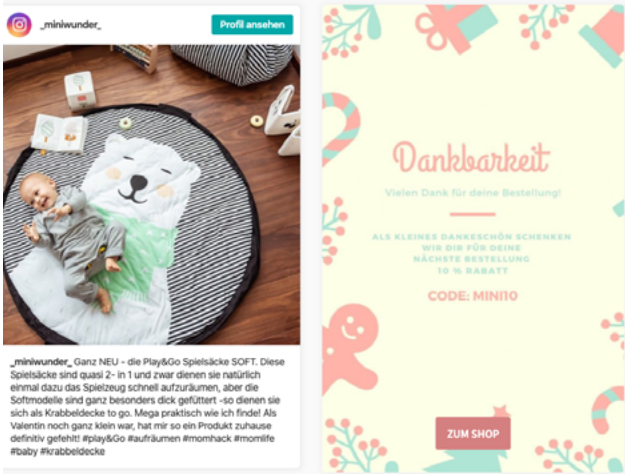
_miniwunder_

Profil ansehen

_miniwunder_ Ganz NEU - die Play&Go Spielsäcke SOFT. Diese Spielsäcke sind quasi 2- in 1 und zwar dienen sie natürlich einmal dazu das Spielzeug schnell aufzuräumen, aber die Softmodelle sind ganz besonders dick gefüttert -so dienen sie sich als Krabbeldecke to go. Mega praktisch wie ich finde! Als Valentin noch ganz klein war, hat mir so ein Produkt zuhause definitiv gefehlt! #play&Go #aufräumen #momhack #momlife #baby #krabbeldecke

Dankbarkeit

Vielen Dank für deine Bestellung!

ALS KLEINES DANKESCHÖN SCHENKEN WIR DIR FÜR DEINE NÄCHSTE BESTELLUNG 10 % RABATT

CODE: MINI10

ZUM SHOP